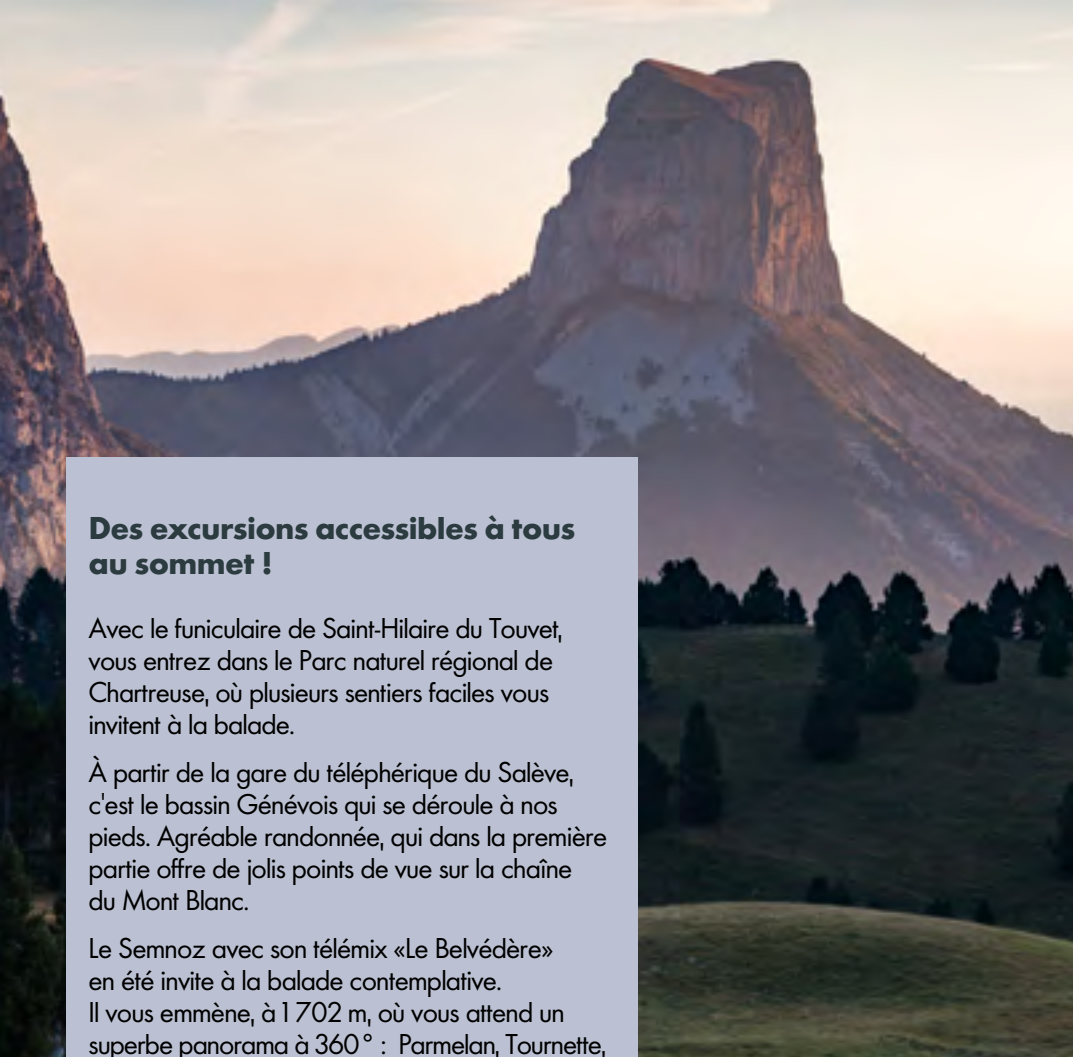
**Des excursions accessibles à tous au sommet !**

Avec le funiculaire de Saint-Hilaire du Touvet, vous entrez dans le Parc naturel régional de Chartreuse, où plusieurs sentiers faciles vous invitent à la balade.

À partir de la gare du téléphérique du Salève, c'est le bassin Génévois qui se déroule à nos pieds. Agréable randonnée, qui dans la première partie offre de jolis points de vue sur la chaîne du Mont Blanc.

Le Semnoz avec son télémix «Le Belvédère» en été invite à la balade contemplative. Il vous emmène, à 1 702 m, où vous attend un superbe panorama à 360° : Parmelan, Tournette,